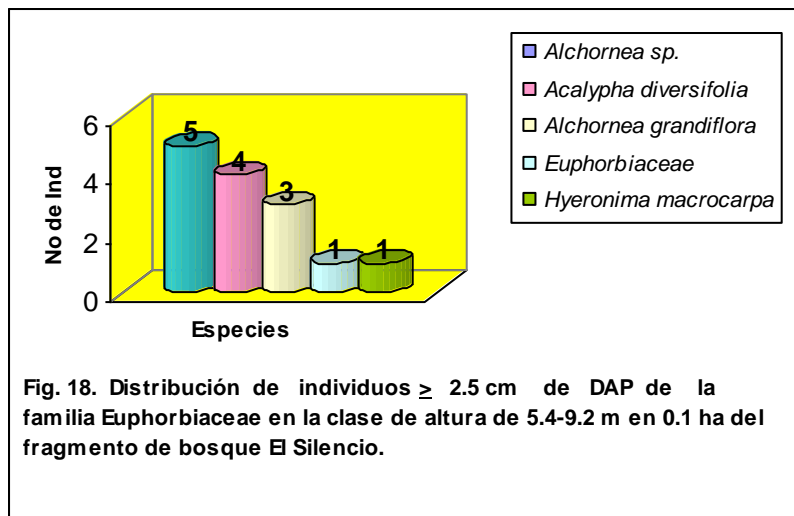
Alchornea sp.
Acalypha diversifolia
Alchornea grandiflora
Euphorbiaceae
Hyeronima macrocarpa

6
4
2
0
No de Ind
5
4
3
1
1
Especies

Fig. 18. Distribución de individuos $\geq$ 2.5 cm de DAP de la familia Euphorbiaceae en la clase de altura de 5.4-9.2 m en 0.1 ha del fragmento de bosque El Silencio.